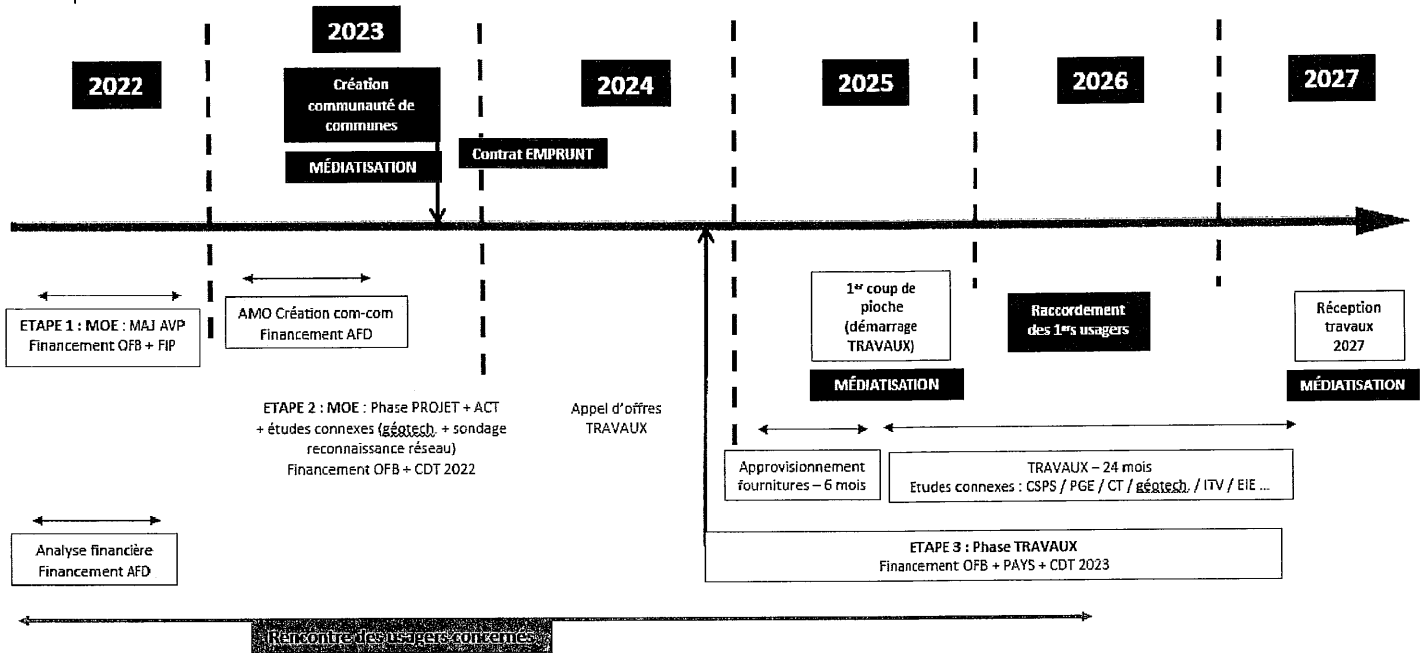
2022

2023

Création communauté de communes

MÉDIATISATION

2024

Contrat EMPRUNT

2025

2026

2027

ETAPE 1 : MOE : MAJ AVP
Financement OFB + FIP

AMO Création com-com
Financement AFD

ETAPE 2 : MOE : Phase PROJET + ACT + études connexes (géotech. + sondage reconnaissance réseau)
Financement OFB + CDT 2022

Appel d'offres TRAVAUX

1er coup de pioche (démarrage TRAVAUX)

MÉDIATISATION

Raccordement des 1ers usagers

Réception travaux 2027

MÉDIATISATION

Approvisionnement fournitures – 6 mois

TRAVAUX – 24 mois
Etudes connexes : CSPS / PGE / CT / géotech. / ITV / EIE ...

Analyse financière
Financement AFD

ETAPE 3 : Phase TRAVAUX
Financement OFB + PAYS + CDT 2023

Rencontre des usagers concernés